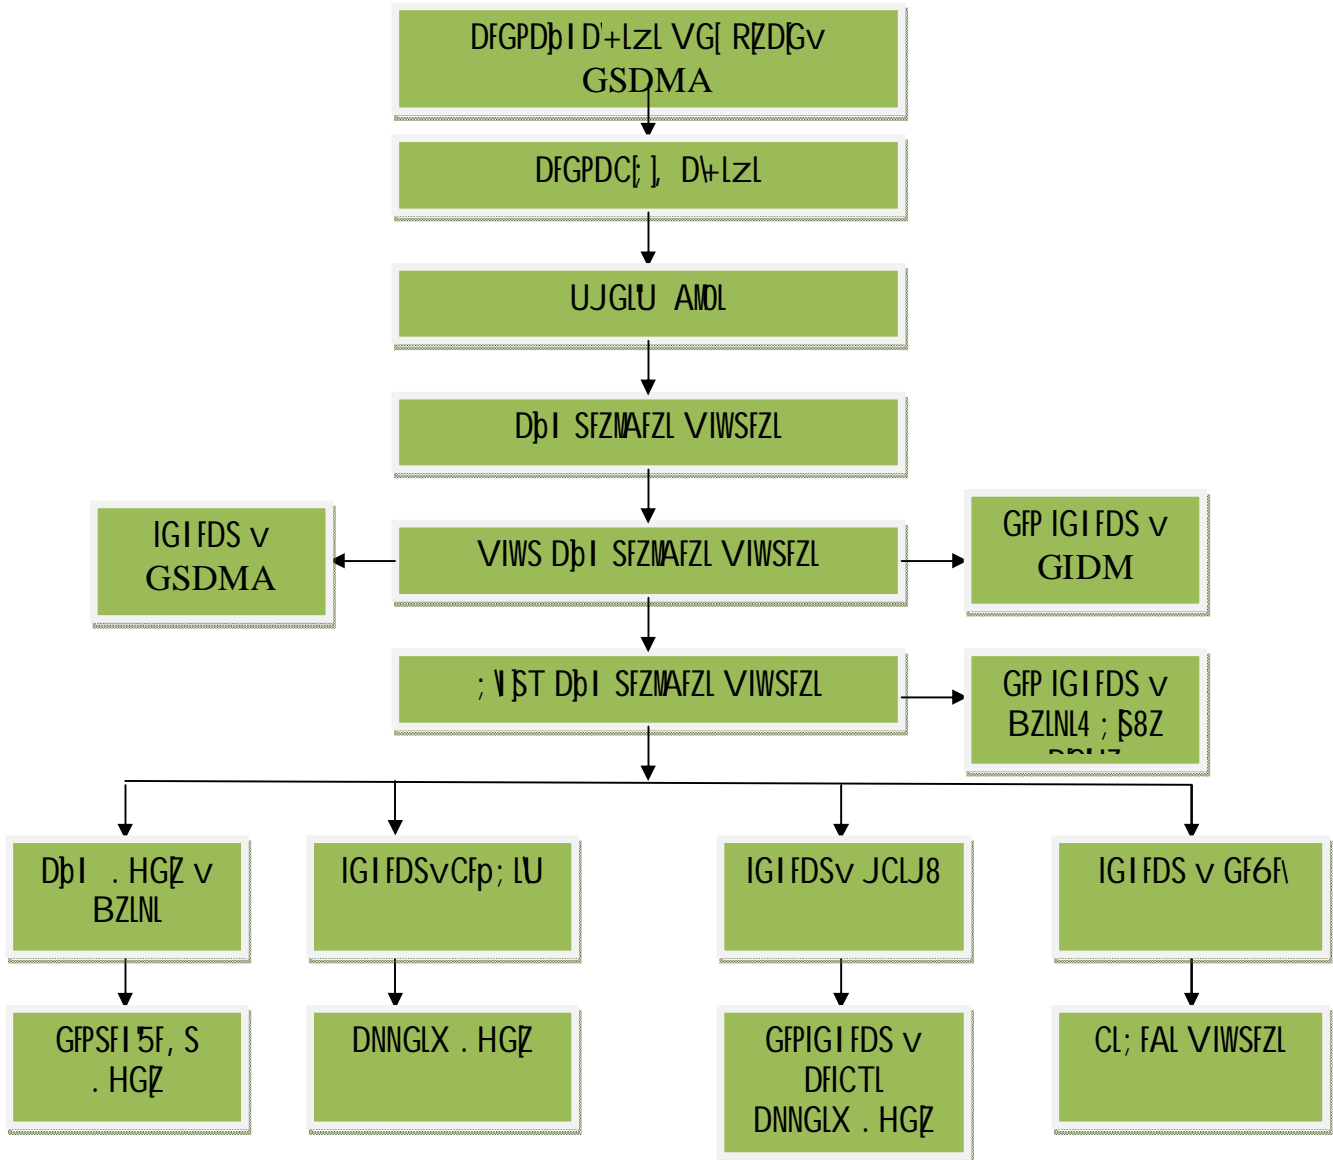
DFGPDþI D'+LzL VG[ RZDG[v
GSDMA

DFGPDC[; ], D\+LzL

UJGL'U AMOL

DþI SFZMAFZL VIWSFZL

IGIFDS v
GSDMA

VIWS DþI SFZMAFZL VIWSFZL

GFP IGIFDS v
GIDM

; V]SÎT DþI SFZMAFZL VIWSFZL

GFP IGIFDS v
BZLNL4 ; ]8Z
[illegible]

DþI . HGZ v
BZLNL

IGIFDSvCFp; LU

IGIFDSv JCLJ8

IGIFDS v GF6F\

GFPSFI'5F, S
. HGZ

DNNGLX . HGZ

GFPIGIFDS v
DFICTL
DNNGLX . HGZ

CL; FAL VIWSFZL